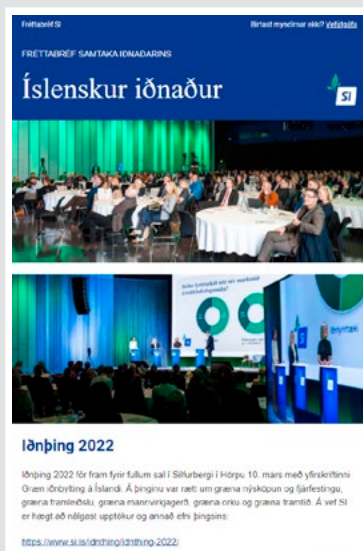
Fréttabréf SI

Birtast myndirnar ekki? Vefútgáfa

FRÉTTABRÉF SAMTAKA IÐNAÐARINS

Íslenskur iðnaður

SI

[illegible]

Iðnþing 2022

Iðnþing 2022 fór fram fyrir fullum sal í Silfurbergi í Hörpu 10. mars með yfirskriftinni Græn iðnbylting á Íslandi. Á þinginu var rætt um græna nýsköpun og fjárfestingu, græna framleiðslu, græna mannvirkjagerð, græna orku og græna framtíð. Á vef SI er hægt að nálgast upptökur og annað efni þingsins:

https://www.si.is/idnthing/idnthing-2022/